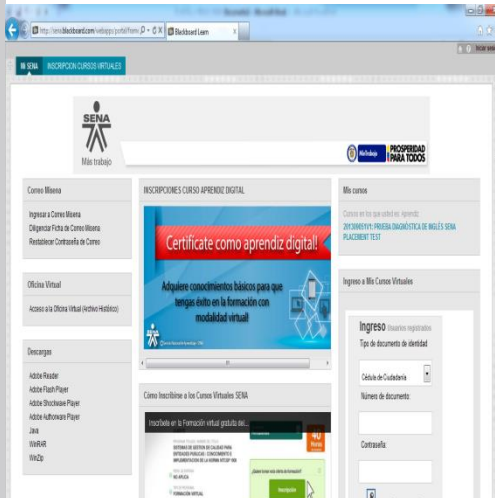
http://sena.blackboard.com/webapps/portal/frame
Blackboard Learn

MI SENA INSCRIPCION CURSOS VIRTUALES

SENA
Más trabajo

MinTrabajo PROSPERIDAD PARA TODOS

Correo Misena
Ingresar a Correo Misena
Diligenciar Ficha de Correo Misena
Restablecer Contraseña de Correo

Oficina Virtual
Acceso a la Oficina Virtual (Archivo Histórico)

Descargas
Adobe Reader
Adobe Flash Player
Adobe Shockwave Player
Adobe Authorware Player
Java
WinRAR
WinZip

INSCRIPCIONES CURSO APRENDIZ DIGITAL

Certifícate como aprendiz digital!

Adquiere conocimientos básicos para que tengas éxito en la formación con modalidad virtual!

Cómo Inscribirse a los Cursos Virtuales SENA

Inscribete en la Formación virtual gratuita del...

Mis cursos
Cursos en los que usted es: aprendiz
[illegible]: PRUEBA DIAGNÓSTICA DE INGLÉS SENA PLACEMENT TEST

Ingreso a Mis Cursos Virtuales

Ingreso Usuarios registrados
Tipo de documento de identidad
Cédula de Ciudadanía
Número de documento:
Contraseña: